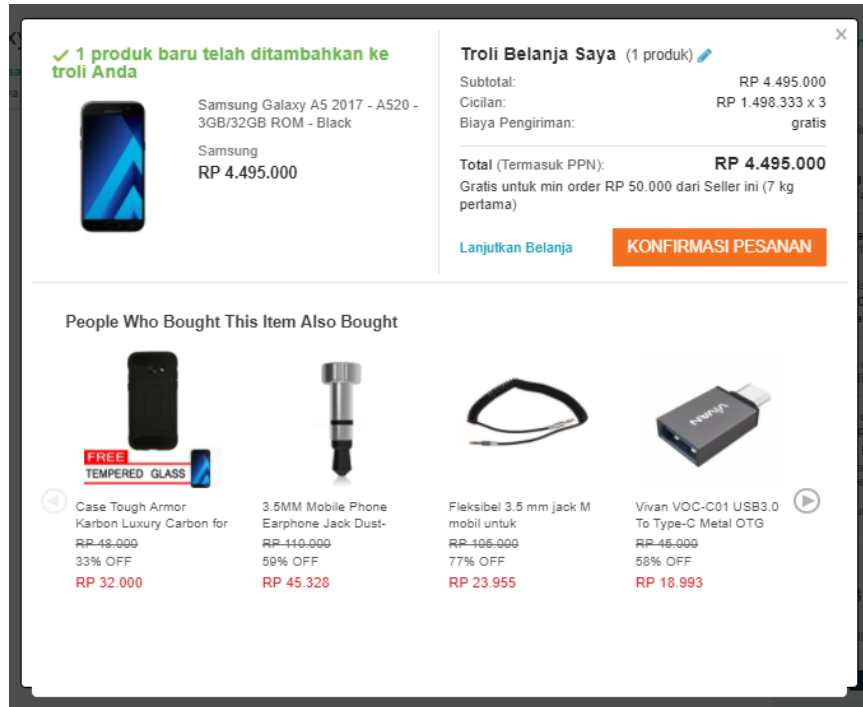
✓ 1 produk baru telah ditambahkan ke troli Anda

Samsung Galaxy A5 2017 - A520 - 3GB/32GB ROM - Black

Samsung

RP 4.495.000

Troli Belanja Saya (1 produk)

×

| | |
|---|---|
| Subtotal: | RP 4.495.000 |
| Cicilan: | RP 1.498.333 x 3 |
| Biaya Pengiriman: | gratis |

Total (Termasuk PPN): RP 4.495.000

Gratis untuk min order RP 50.000 dari Seller ini (7 kg pertama)

Lanjutkan Belanja

KONFIRMASI PESANAN

People Who Bought This Item Also Bought

FREE TEMPERED GLASS

Case Tough Armor Karbon Luxury Carbon for
~~RP 48.000~~
33% OFF
RP 32.000

3.5MM Mobile Phone Earphone Jack Dust-
~~RP 110.000~~
59% OFF
RP 45.328

Fleksibel 3.5 mm jack M mobil untuk
~~RP 105.000~~
77% OFF
RP 23.955

VIVAN

Vivan VOC-C01 USB3.0 To Type-C Metal OTG
~~RP 45.000~~
58% OFF
RP 18.993